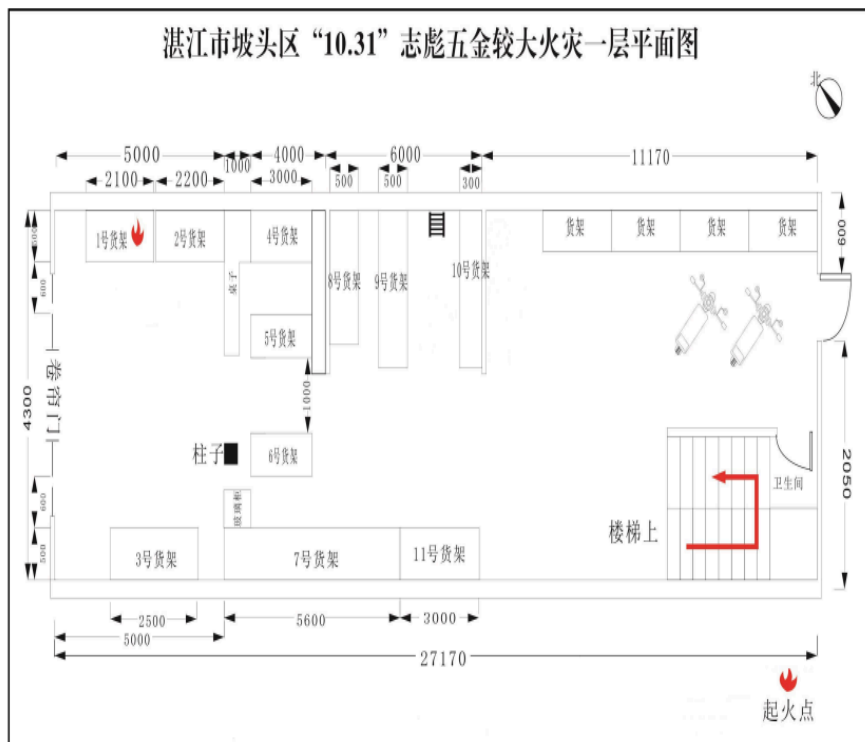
湛江市坡头区“10.31”志彪五金较大火灾一层平面图

北

5000
2100
2200
1000
4000
3000
500
6000
500
300
11170

1号货架
2号货架
4号货架
桌子
5号货架
8号货架
9号货架
10号货架
货架
货架
货架
货架
600
500
600
卷帘门
4300
1000
柱子
6号货架
600
500
3号货架
7号货架
11号货架
2050
卫生间
楼梯上
2500
5000
5600
3000
27170
起火点